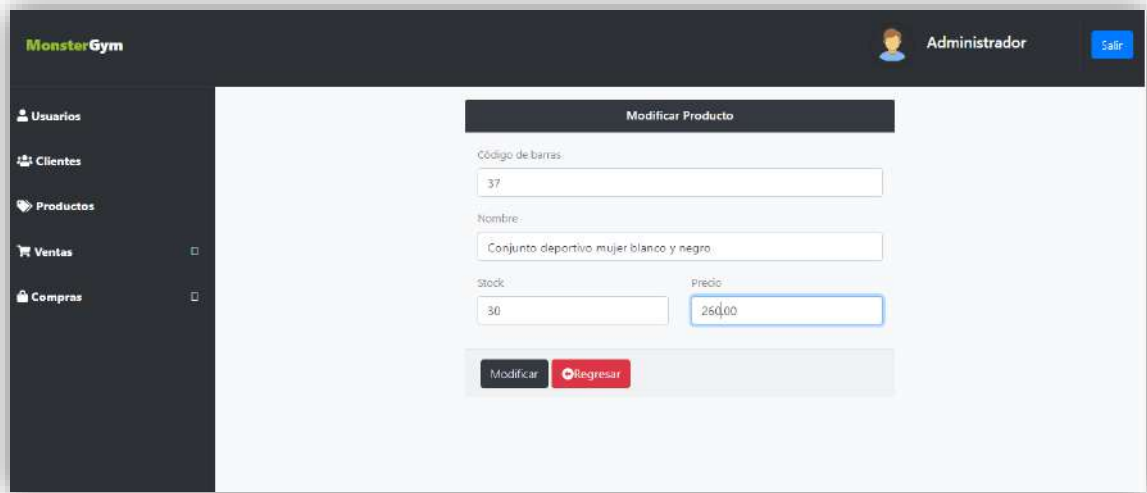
MonsterGym

Administrador

Salir

Usuarios

Clientes

Productos

Ventas

Compras

Modificar Producto

Código de barras

37

Nombre

Conjunto deportivo mujer blanco y negro

Stock

30

Precio

260.00

Modificar

Regresar